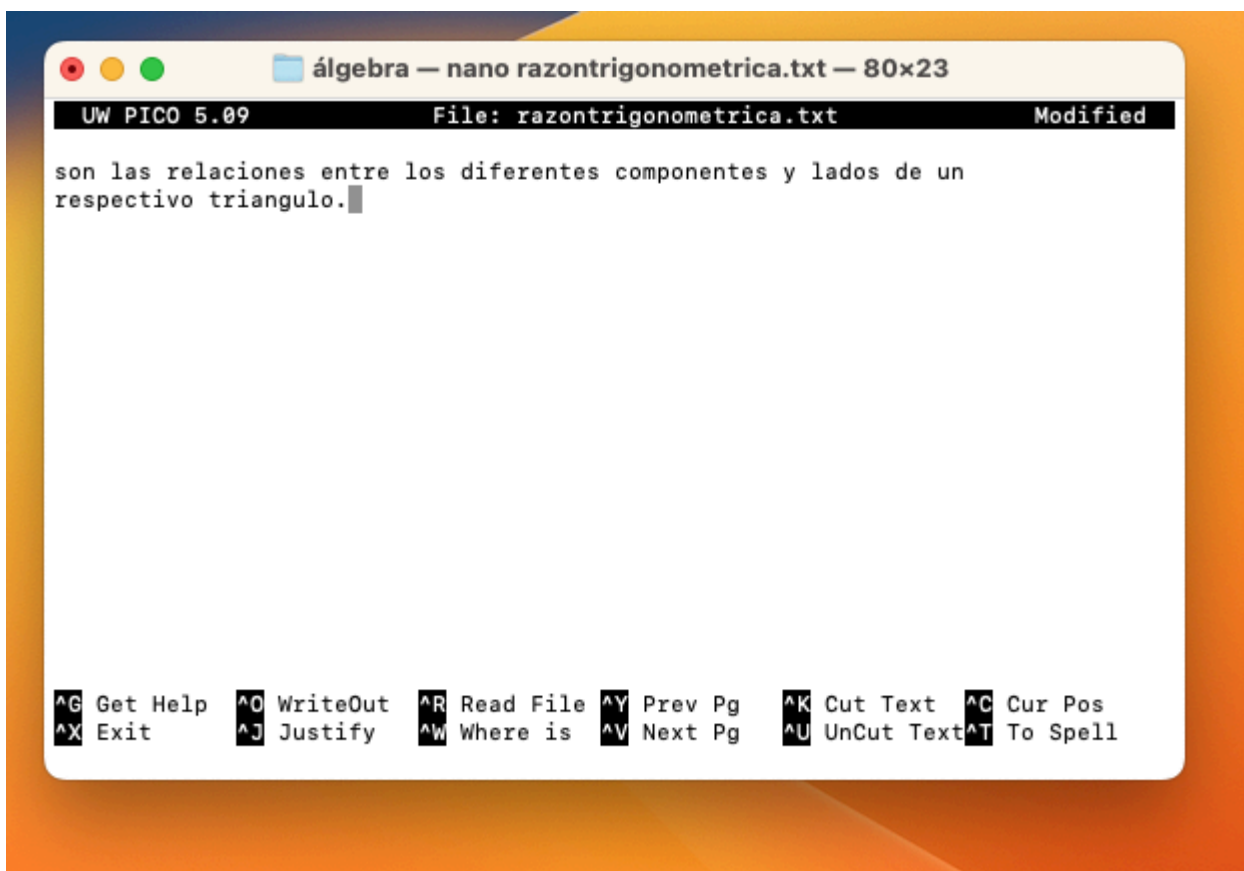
álgebra — nano razontrigonometrica.txt — 80×23

UW PICO 5.09 File: razontrigonometrica.txt Modified

son las relaciones entre los diferentes componentes y lados de un respectivo triangulo.

^G Get Help ^O WriteOut ^R Read File ^Y Prev Pg ^K Cut Text ^C Cur Pos
^X Exit ^J Justify ^W Where is ^V Next Pg ^U UnCut Text ^T To Spell